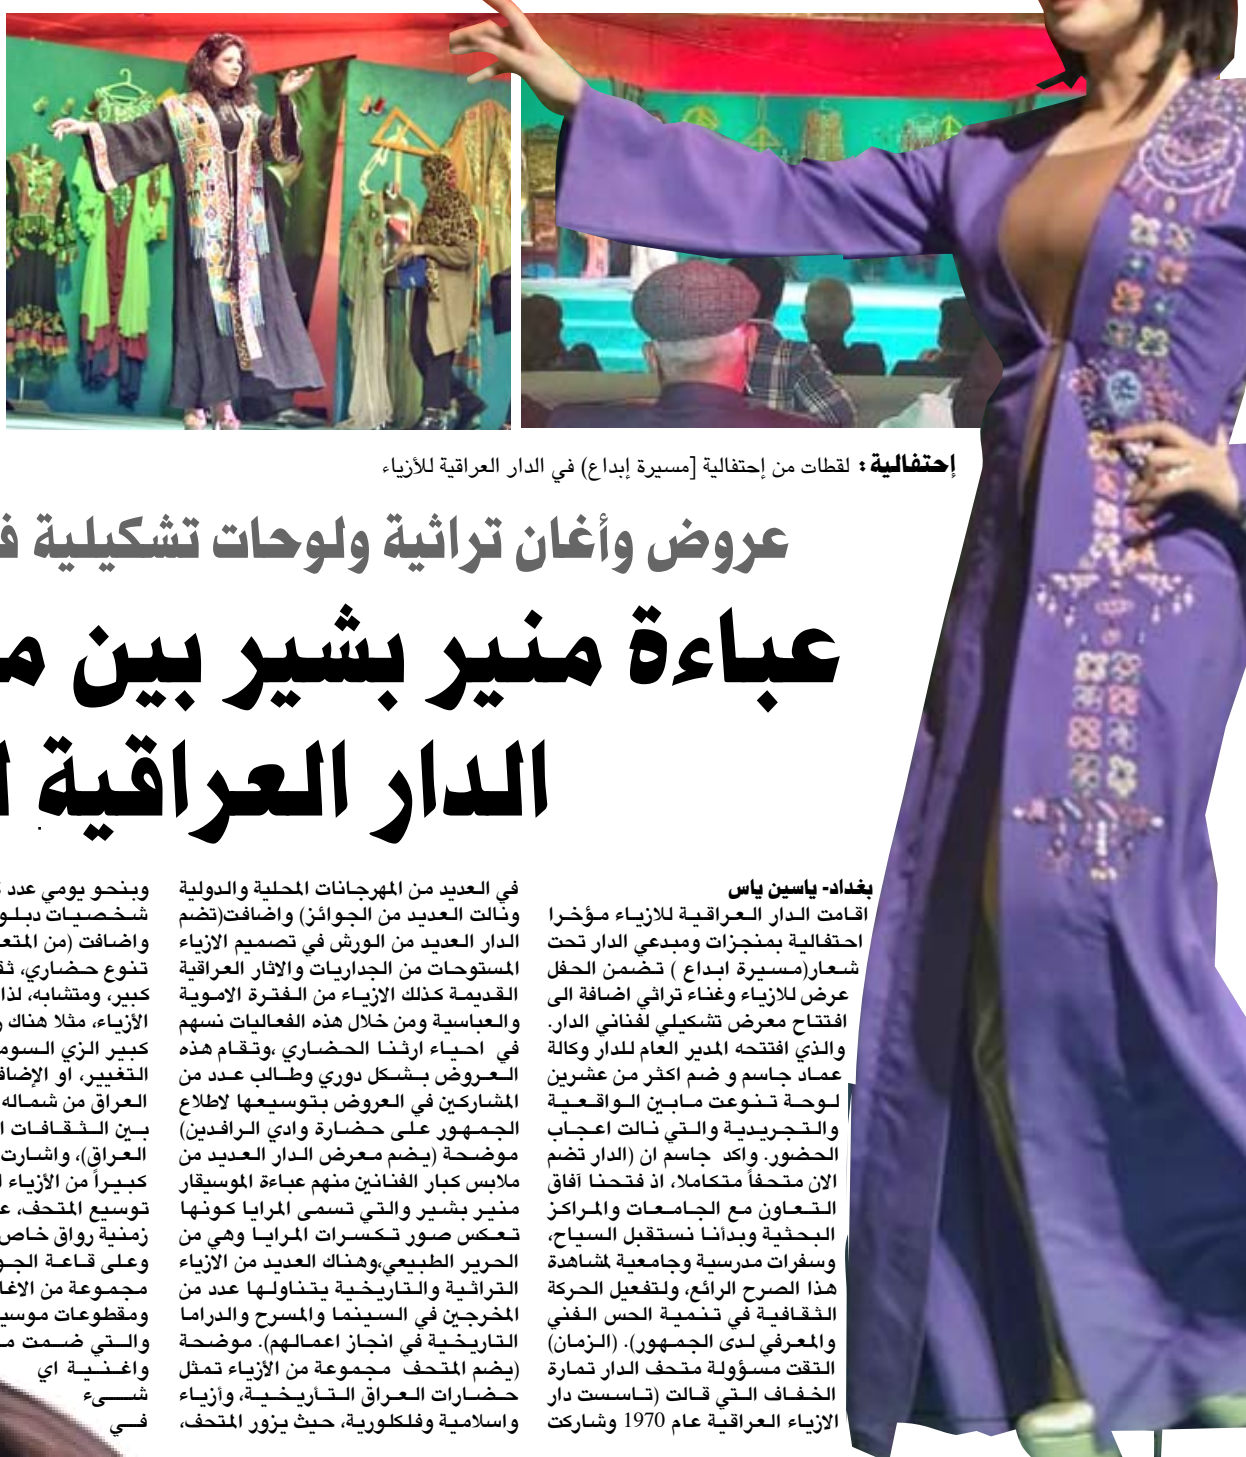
إحتفالية : لقطات من إحتفالية [مسيرة إبداع] في الدار العراقية للأزياء

عروض وأغان تراثية ولوحات تشكيلية ف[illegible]

عباءة منير بشير بين م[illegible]
الدار العراقية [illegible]

بغداد- ياسين ياس
اقامت الدار العراقية للازياء مؤخرا احتفالية بمنجزات ومبدعي الدار تحت شعار(مسيرة ابداع ) تضمن الحفل عرض للازياء وغناء تراثي اضافة الى افتتاح معرض تشكيلي لفناني الدار. والذي افتتحه المدير العام للدار وكالة عماد جاسم و ضم اكثر من عشرين لوحة تنوعت مابين الواقعية والتجريدية والتي نالت اعجاب الحضور. واكد جاسم ان (الدار تضم الان متحفاً متكاملا، اذ فتحنا آفاق التعاون مع الجامعات والمراكز البحثية وبدأنا نستقبل السياح، وسفرات مدرسية وجامعية لمشاهدة هذا الصرح الرائع، ولتفعيل الحركة الثقافية في تنمية الحس الفني والمعرفي لدى الجمهور). (الزمان) التقت مسؤولة متحف الدار تمارة الخفاف التي قالت (تاسست دار الازياء العراقية عام 1970 وشاركت

في العديد من المهرجانات المحلية والدولية ونالت العديد من الجوائز) واضافت(تضم الدار العديد من الورش في تصميم الازياء المستوحات من الجداريات والاثار العراقية القديمة كذلك الازياء من الفترة الاموية والعباسية ومن خلال هذه الفعاليات نسهم في احياء ارثنا الحضاري ،وتقام هذه العروض بشكل دوري وطالب عدد من المشاركين في العروض بتوسيعها لاطلاع الجمهور على حضارة وادي الرافدين) موضحة (يضم معرض الدار العديد من ملابس كبار الفنانين منهم عباءة الموسيقار منير بشير والتي تسمى المرايا كونها تعكس صور تكسرات المرايا وهي من الحرير الطبيعي،وهناك العديد من الازياء التراثية والتاريخية يتناولها عدد من المخرجين في السينما والمسرح والدراما التاريخية في انجاز اعمالهم). موضحة (يضم المتحف مجموعة من الأزياء تمثل حضارات العراق التأريخية، وأزياء واسلامية وفلكلورية، حيث يزور المتحف،

وبنحو يومي عدد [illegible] شخصيات دبلو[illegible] واضافت (من المتح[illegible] تنوع حضاري، ثق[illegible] كبير، ومتشابه، لذا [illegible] الأزياء، مثلا هناك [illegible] كبير الزي السوم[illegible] التغيير، او الإضاف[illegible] العراق من شماله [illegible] بين الثقافات ا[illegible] العراق)، واشارت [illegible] كبيراً من الأزياء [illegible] توسيع المتحف، ع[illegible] زمنية رواق خاص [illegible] وعلى قاعة الجو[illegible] مجموعة من الاغا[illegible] ومقطوعات موسي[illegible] والتي ضمت م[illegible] واغنية اي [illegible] شيء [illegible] في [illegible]